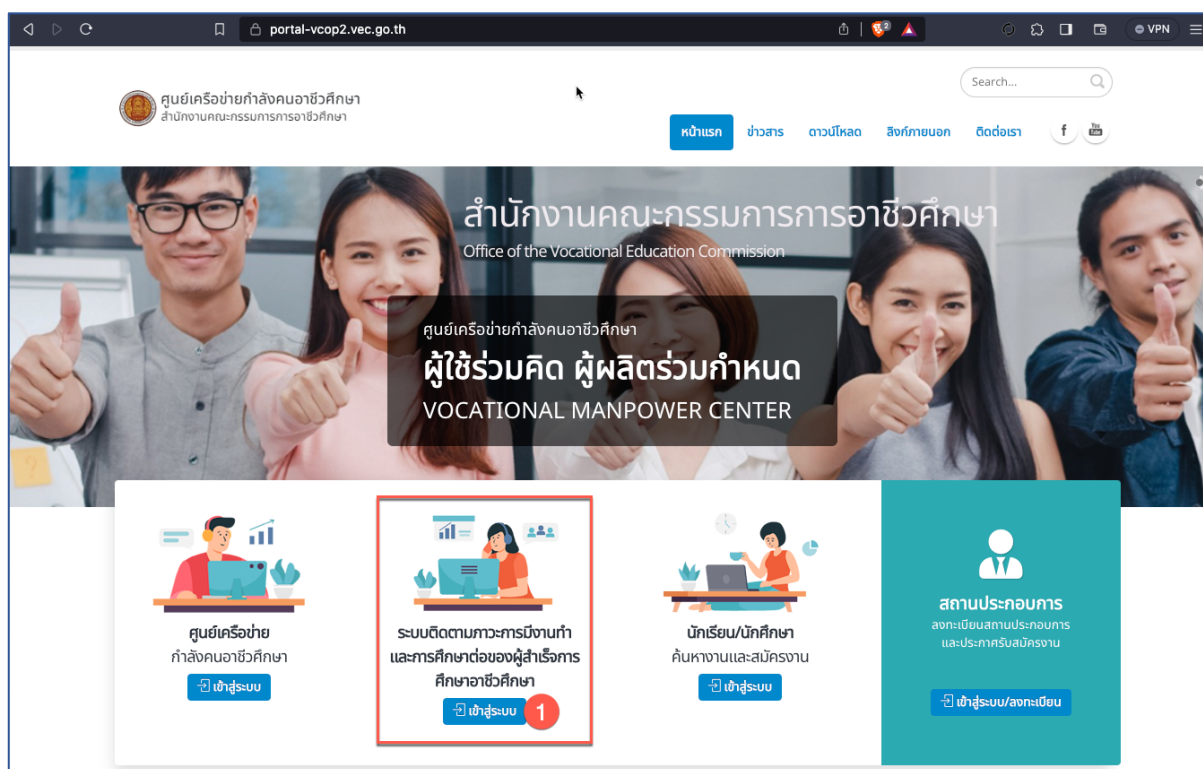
portal-vcop2.vec.go.th

VPN

ศูนย์เครือข่ายกำลังคนอาชีวศึกษา
สำนักงานคณะกรรมการการอาชีวศึกษา

Search...

หน้าแรก ข่าวสาร ดาวน์โหลด ลิงก์ภายนอก ติดต่อเรา

สำนักงานคณะกรรมการการอาชีวศึกษา
Office of the Vocational Education Commission

ศูนย์เครือข่ายกำลังคนอาชีวศึกษา
ผู้ใช้ร่วมคิด ผู้ผลิตร่วมกำหนด
VOCATIONAL MANPOWER CENTER

ศูนย์เครือข่าย
กำลังคนอาชีวศึกษา
เข้าสู่ระบบ

ระบบติดตามภาวะการมีงานทำและการศึกษาต่อของผู้สำเร็จการศึกษาอาชีวศึกษา
เข้าสู่ระบบ
1

นักเรียน/นักศึกษา
ค้นหางานและสมัครงาน
เข้าสู่ระบบ

สถานประกอบการ
ลงทะเบียนสถานประกอบการและประกาศรับสมัครงาน
เข้าสู่ระบบ/ลงทะเบียน